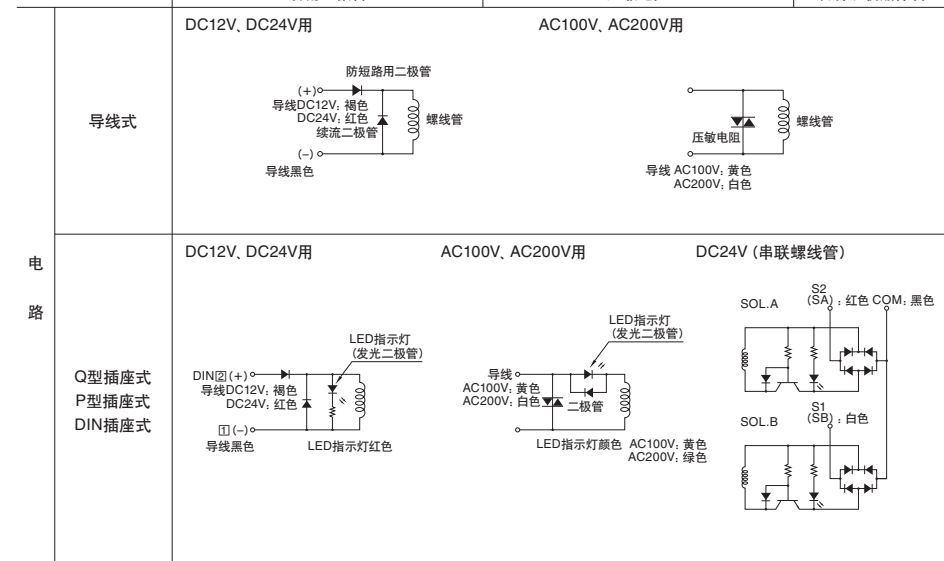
| | | |
|---|---|---|
| 电路 | 导线式 | DC12V、DC24V用 防短路用二极管 (+) 导线DC12V；褐色 DC24V；红色 续流二极管 螺线管 (–) 导线黑色 AC100V、AC200V用 压敏电阻 螺线管 导线 AC100V；黄色 AC200V；白色 |
| | Q型插座式 P型插座式 DIN插座式 | DC12V、DC24V用 LED指示灯 (发光二极管) DIN②(+) 导线DC12V；褐色 DC24V；红色 ①(–) 导线黑色 LED指示灯红色 AC100V、AC200V用 LED指示灯 (发光二极管) 导线 AC100V；黄色 AC200V；白色 二极管 LED指示灯颜色 AC100V；黄色 AC200V；绿色 DC24V (串联螺线管) SOL.A S2 (SA)；红色 COM；黑色 SOL.B S1 (SB)；白色 |